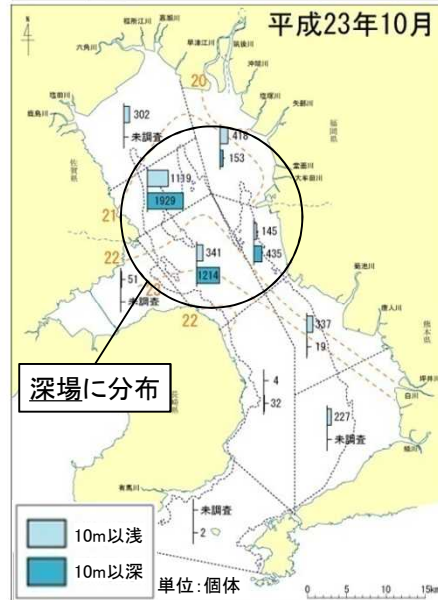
平成23年10月

塩田川
六角川
嘉瀬川
早津江川
筑後川
沖端川
矢部川
鹿島川
佐賀県
福岡県
大牟田川
関川
熊本県
菊池川
唐人川
白川
緑川

20
21
22
22

302
未調査
418
153
1139
1929
145
435
341
1214
51
337
19
4
32
227
未調査
未調査
2

深場に分布

10m以浅
10m以深
単位:個体
0 5 10 15km